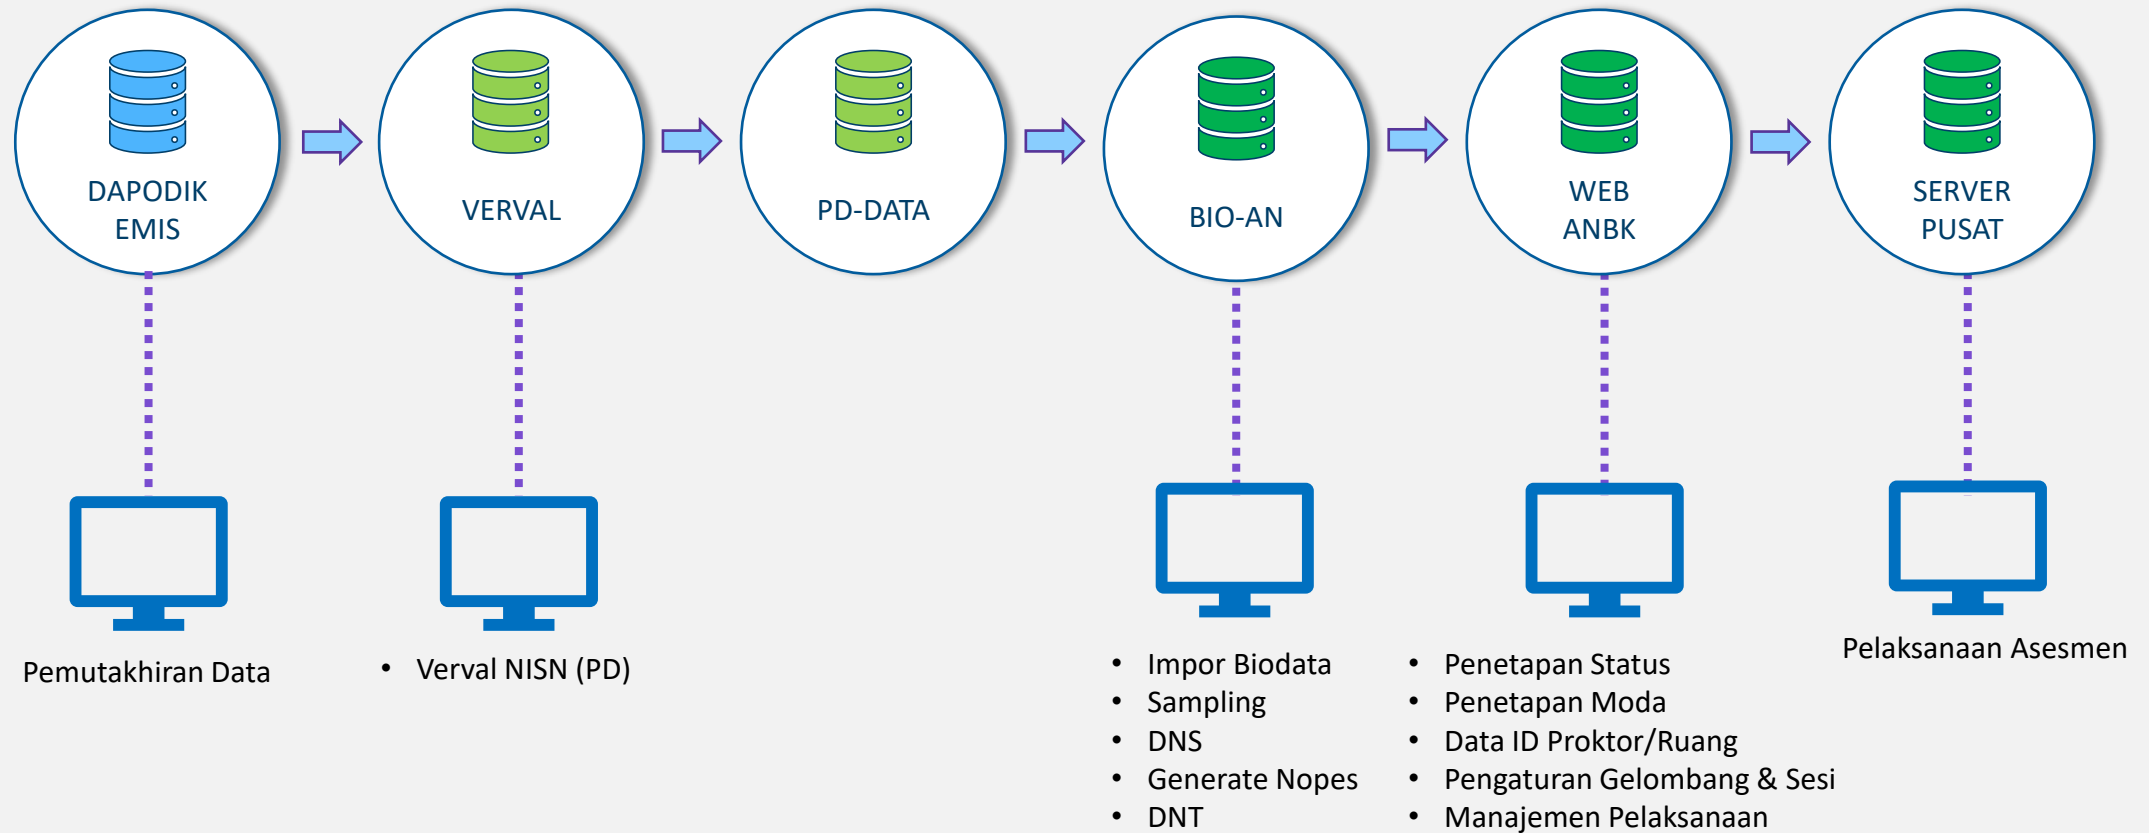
DAPODIK EMIS

VERVAL

PD-DATA

BIO-AN

WEB ANBK

SERVER PUSAT

Pemutakhiran Data

• Verval NISN (PD)

• Impor Biodata
• Sampling
• DNS
• Generate Nopes
• DNT

• Penetapan Status
• Penetapan Moda
• Data ID Proktor/Ruang
• Pengaturan Gelombang & Sesi
• Manajemen Pelaksanaan

Pelaksanaan Asesmen